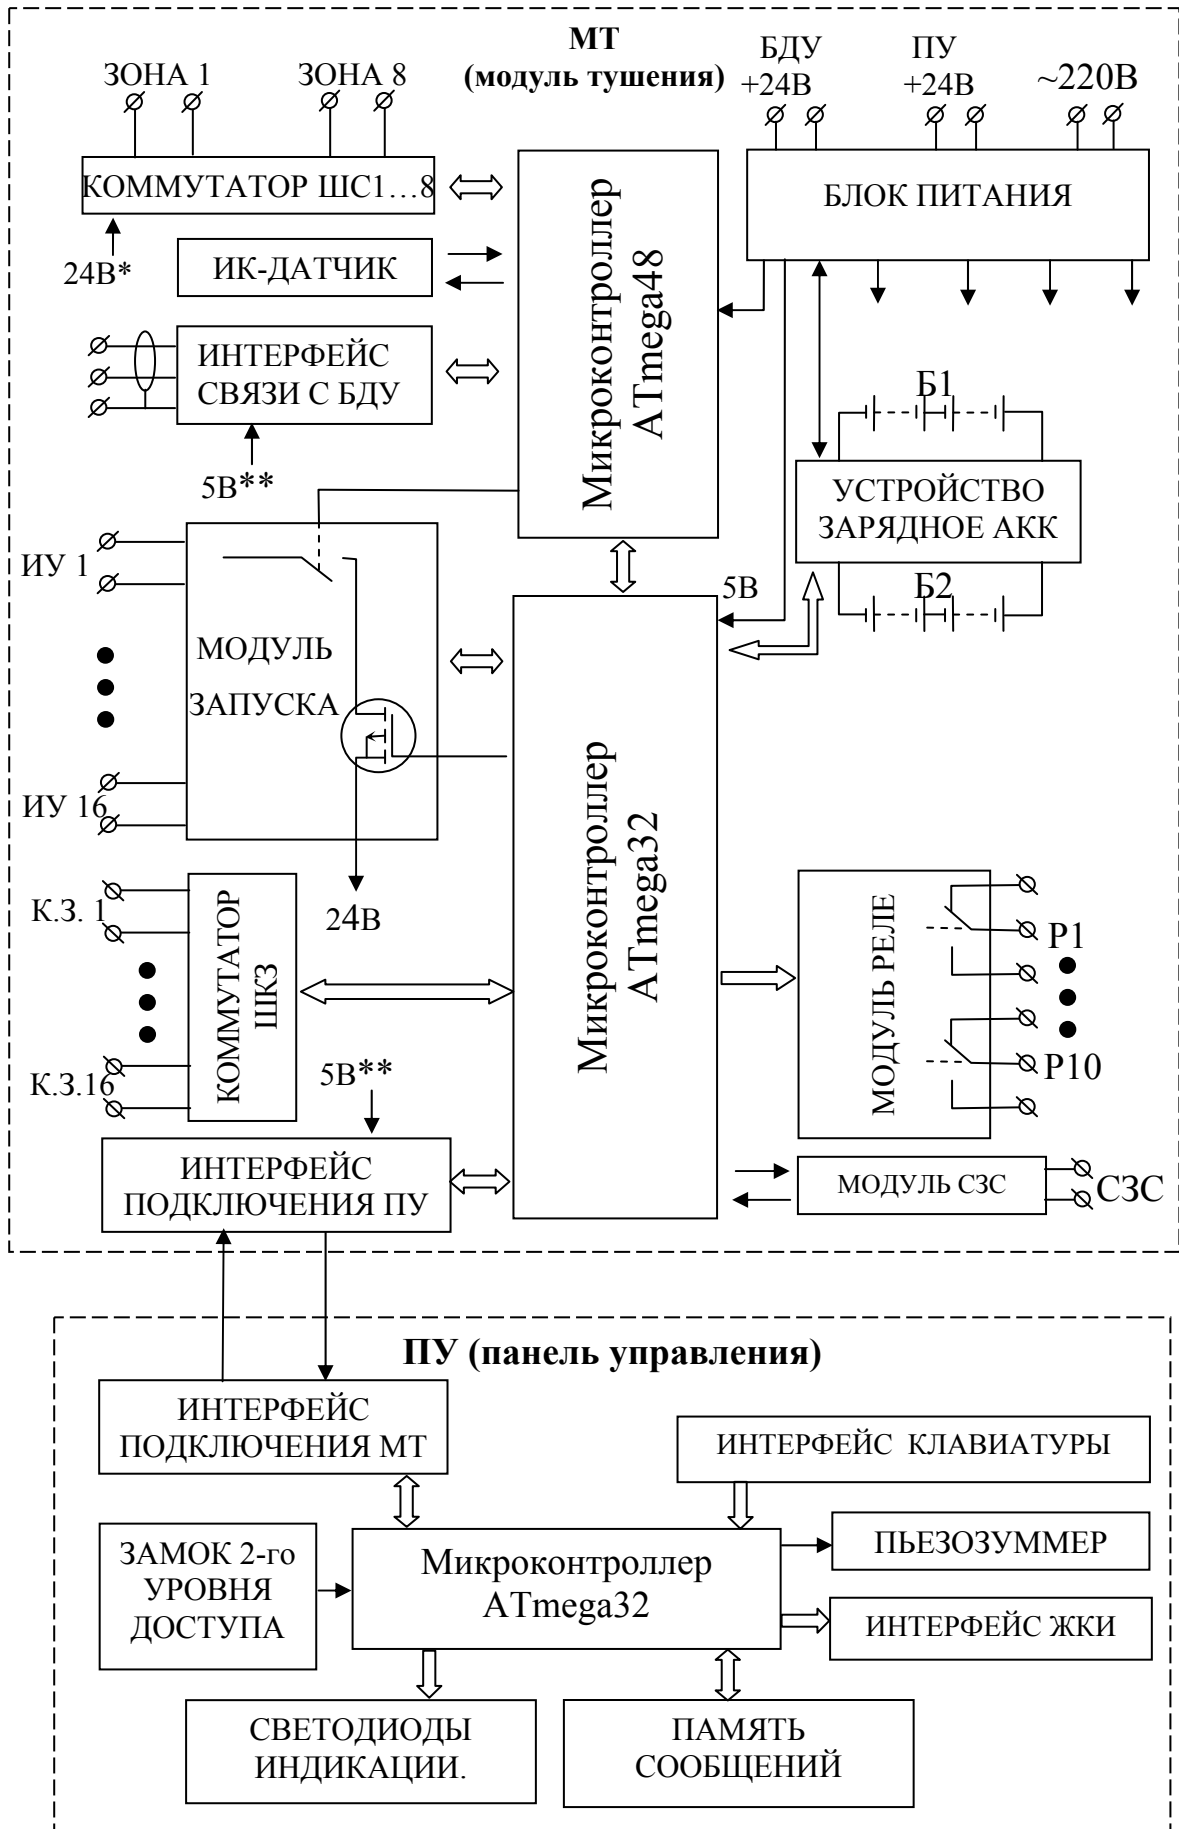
МТ
(модуль тушения)

ЗОНА 1
ЗОНА 8

БДУ
+24В

ПУ
+24В

~220В

КОММУТАТОР ШС1…8

24В*

ИК-ДАТЧИК

ИНТЕРФЕЙС СВЯЗИ С БДУ

5В**

Микроконтроллер ATmega48

БЛОК ПИТАНИЯ

Б1

УСТРОЙСТВО ЗАРЯДНОЕ АКК

Б2

5В

ИУ 1

ИУ 16

МОДУЛЬ

ЗАПУСКА

24В

Микроконтроллер ATmega32

К.З. 1

К.З.16

КОММУТАТОР ШКЗ

5В**

МОДУЛЬ РЕЛЕ

Р1

Р10

ИНТЕРФЕЙС ПОДКЛЮЧЕНИЯ ПУ

МОДУЛЬ СЗС

СЗС

ПУ (панель управления)

ИНТЕРФЕЙС ПОДКЛЮЧЕНИЯ МТ

ИНТЕРФЕЙС КЛАВИАТУРЫ

ЗАМОК 2-го УРОВНЯ ДОСТУПА

Микроконтроллер ATmega32

ПЬЕЗОЗУММЕР

ИНТЕРФЕЙС ЖКИ

СВЕТОДИОДЫ ИНДИКАЦИИ.

ПАМЯТЬ СООБЩЕНИЙ